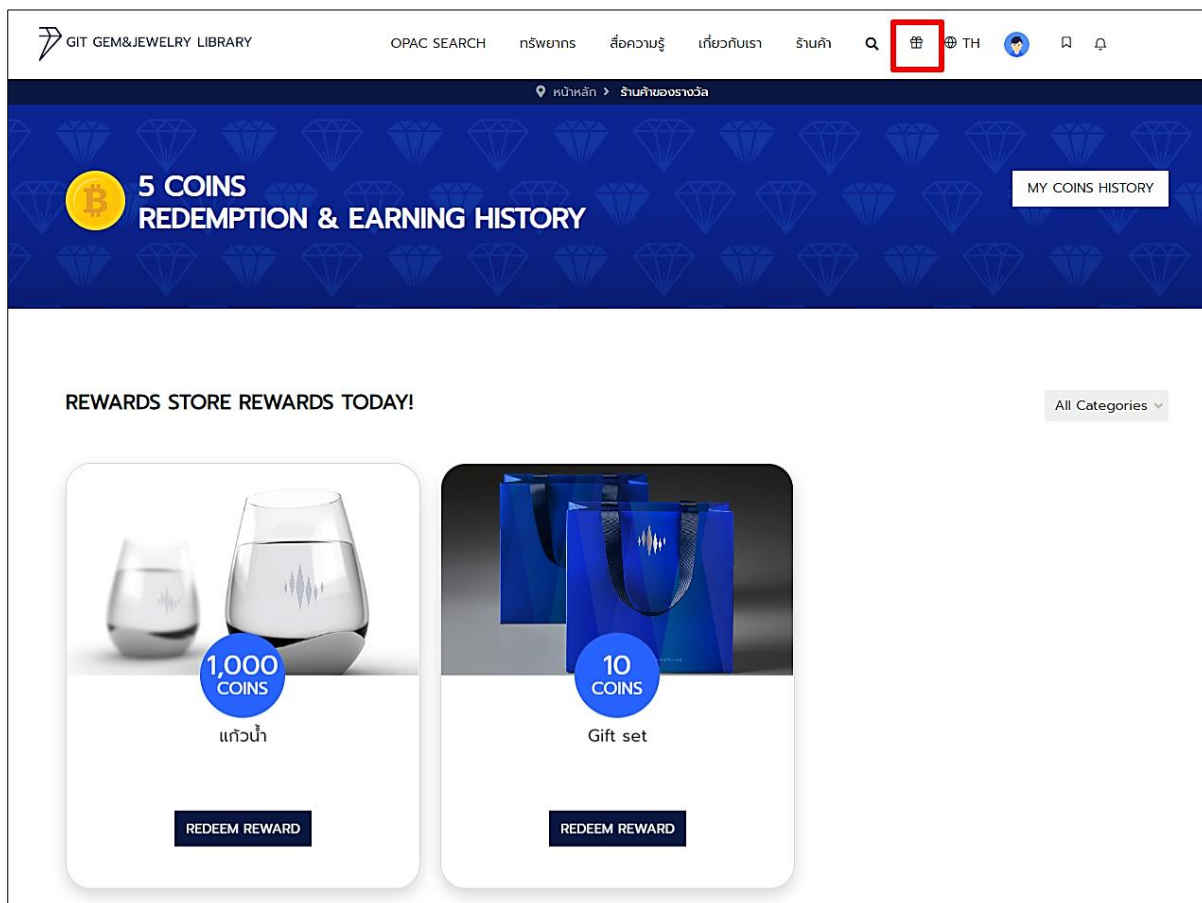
GIT GEM&JEWELRY LIBRARY

OPAC SEARCH ทรัพยากร สื่อความรู้ เกี่ยวกับเรา ร้านค้า TH

หน้าหลัก > ร้านค้าของรางวัล

5 COINS
REDEMPTION & EARNING HISTORY

MY COINS HISTORY

REWARDS STORE REWARDS TODAY!

All Categories

1,000 COINS
แก้วน้ำ

REDEEM REWARD

10 COINS
Gift set

REDEEM REWARD